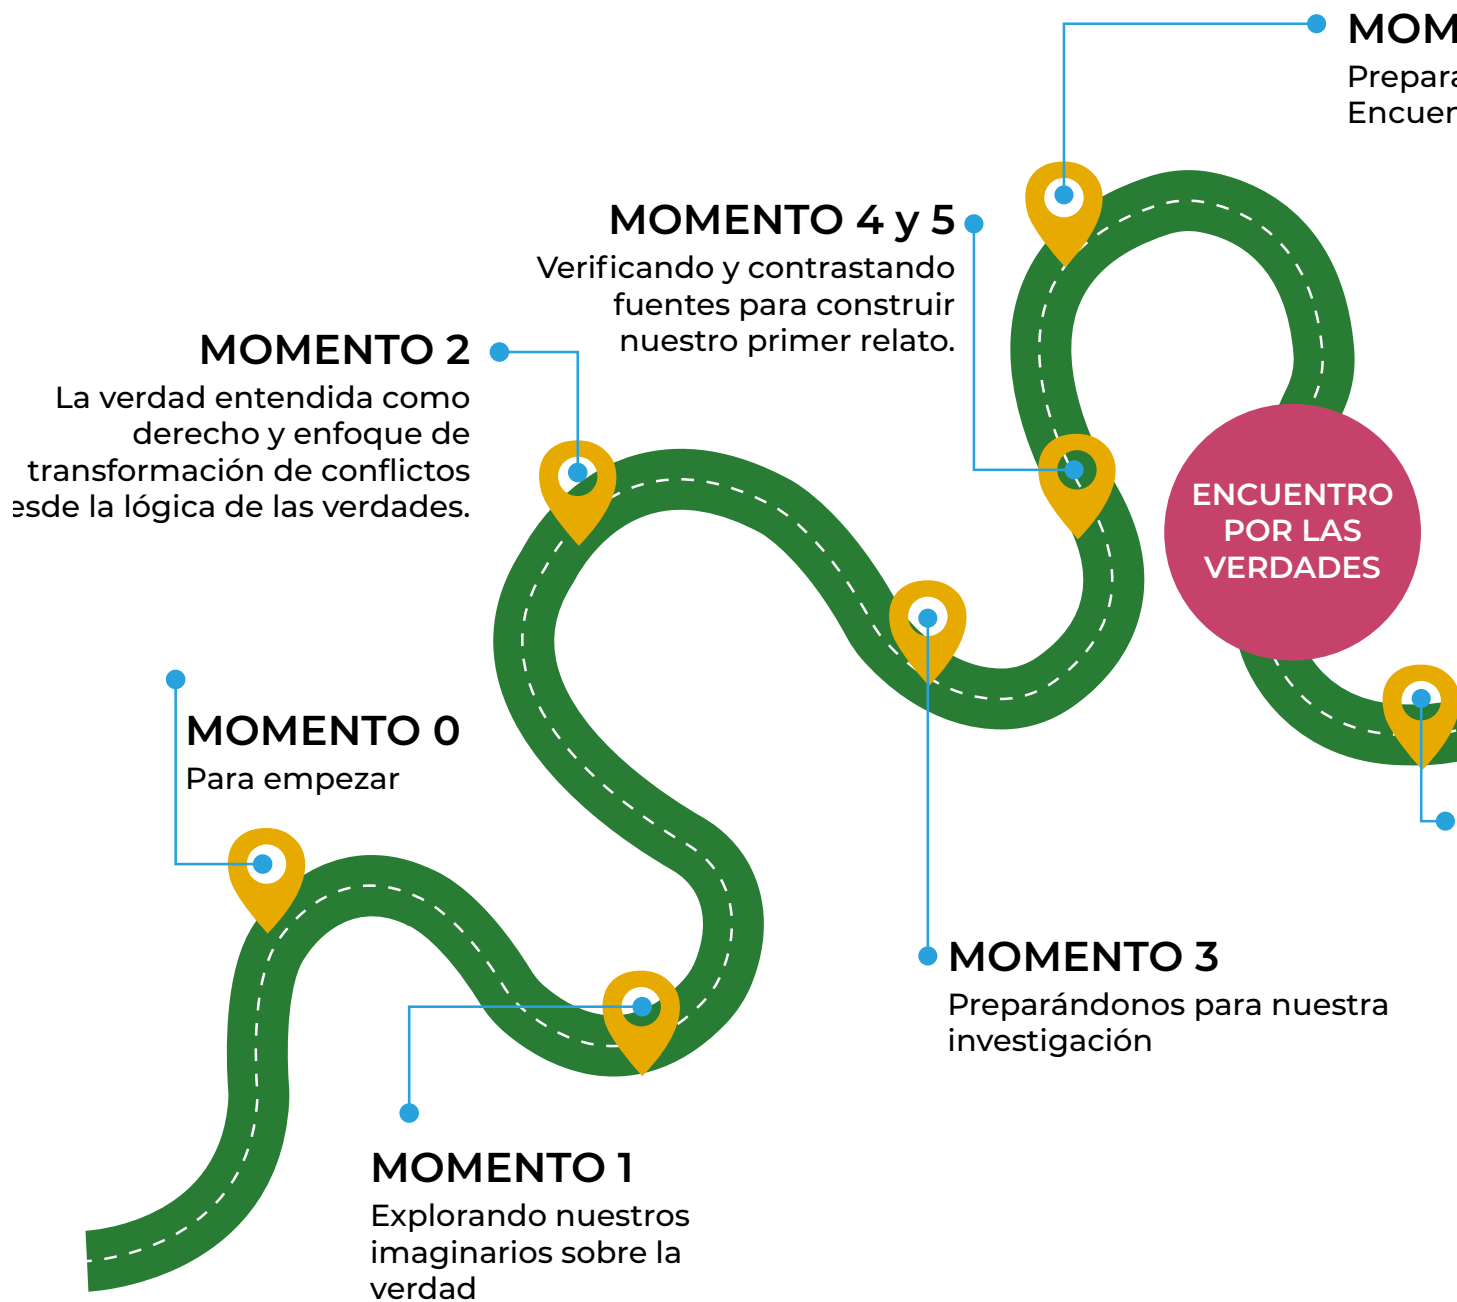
MOM
Prepara
Encuer

MOMENTO 4 y 5
Verificando y contrastando fuentes para construir nuestro primer relato.

MOMENTO 2
La verdad entendida como derecho y enfoque de transformación de conflictos esde la lógica de las verdades.

ENCUENTRO POR LAS VERDADES

MOMENTO 0
Para empezar

MOMENTO 3
Preparándonos para nuestra investigación

MOMENTO 1
Explorando nuestros imaginarios sobre la verdad